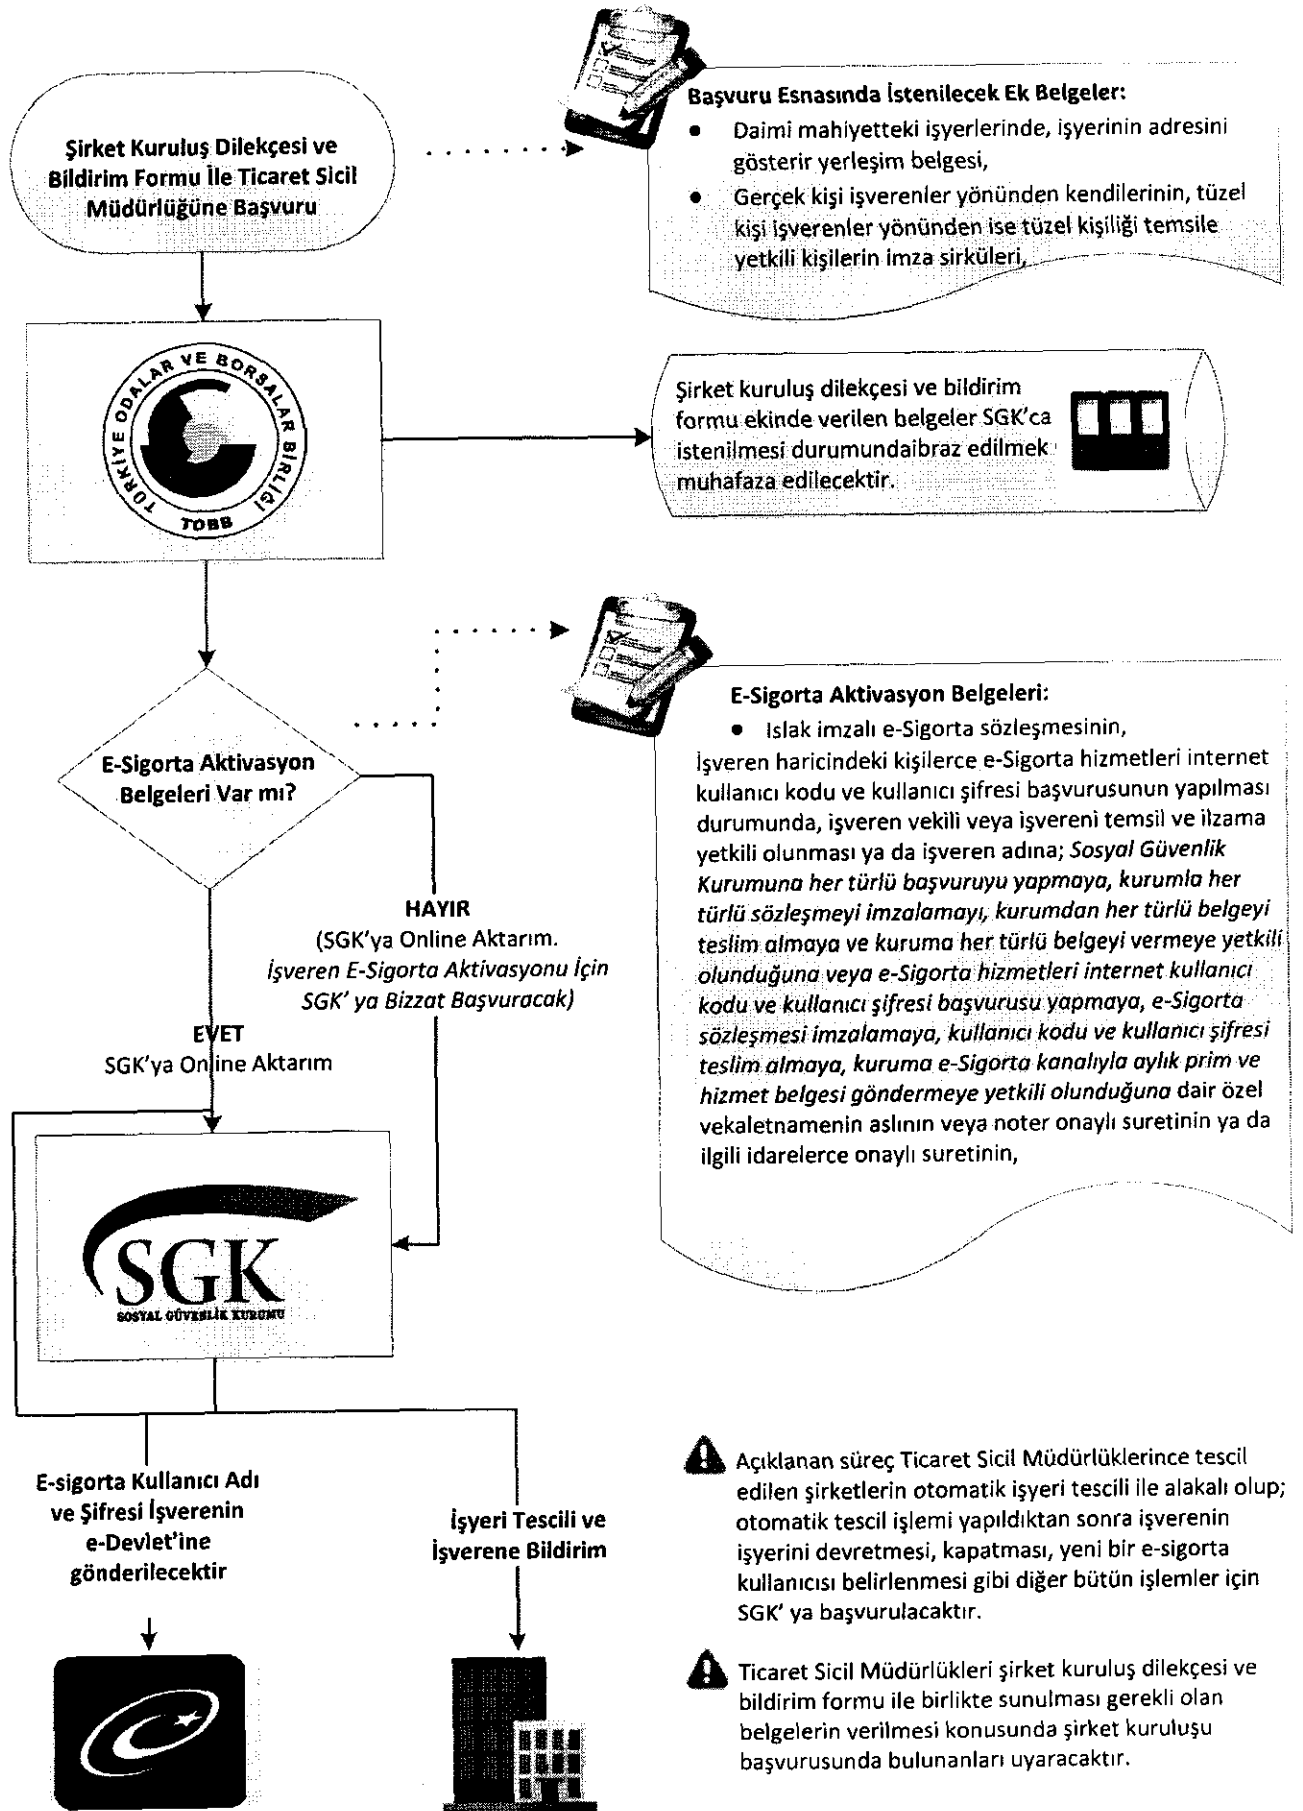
Şirket Kuruluş Dilekçesi ve Bildirim Formu İle Ticaret Sicil Müdürlüğüne Başvuru

Başvuru Esnasında İstenilecek Ek Belgeler:
- Daimi mahiyetteki işyerlerinde, işyerinin adresini gösterir yerleşim belgesi,
- Gerçek kişi işverenler yönünden kendilerinin, tüzel kişi işverenler yönünden ise tüzel kişiliği temsile yetkili kişilerin imza sirküleri,

TÜRKİYE ODALAR VE BORSALAR BİRLİĞİ TOBB

Şirket kuruluş dilekçesi ve bildirim formu ekinde verilen belgeler SGK'ca istenilmesi durumundaibraz edilmek muhafaza edilecektir.

E-Sigorta Aktivasyon Belgeleri Var mı?

E-Sigorta Aktivasyon Belgeleri:
- Islak imzalı e-Sigorta sözleşmesinin,
İşveren haricindeki kişilerce e-Sigorta hizmetleri internet kullanıcı kodu ve kullanıcı şifresi başvurusunun yapılması durumunda, işveren vekili veya işvereni temsil ve ilzama yetkili olunması ya da işveren adına; *Sosyal Güvenlik Kurumuna her türlü başvuruyu yapmaya, kurumla her türlü sözleşmeyi imzalamayı, kurumdan her türlü belgeyi teslim almaya ve kuruma her türlü belgeyi vermeye yetkili olunduğuna veya e-Sigorta hizmetleri internet kullanıcı kodu ve kullanıcı şifresi başvurusu yapmaya, e-Sigorta sözleşmesi imzalamaya, kullanıcı kodu ve kullanıcı şifresi teslim almaya, kuruma e-Sigorta kanalıyla aylık prim ve hizmet belgesi göndermeye yetkili olunduğuna* dair özel vekaletnamenin aslının veya noter onaylı suretinin ya da ilgili idarelerce onaylı suretinin,

HAYIR
(SGK'ya Online Aktarım.
*İşveren E-Sigorta Aktivasyonu İçin SGK' ya Bizzat Başvuracak)*

EVET
SGK'ya Online Aktarım

SGK
SOSYAL GÜVENLİK KURUMU

E-sigorta Kullanıcı Adı ve Şifresi İşverenin e-Devlet'ine gönderilecektir

İşyeri Tescili ve İşverene Bildirim

Açıklanan süreç Ticaret Sicil Müdürlüklerince tescil edilen şirketlerin otomatik işyeri tescili ile alakalı olup; otomatik tescil işlemi yapıldıktan sonra işverenin işyerini devretmesi, kapatması, yeni bir e-sigorta kullanıcısı belirlenmesi gibi diğer bütün işlemler için SGK' ya başvurulacaktır.

Ticaret Sicil Müdürlükleri şirket kuruluş dilekçesi ve bildirim formu ile birlikte sunulması gerekli olan belgelerin verilmesi konusunda şirket kuruluşu başvurusunda bulunanları uyaracaktır.